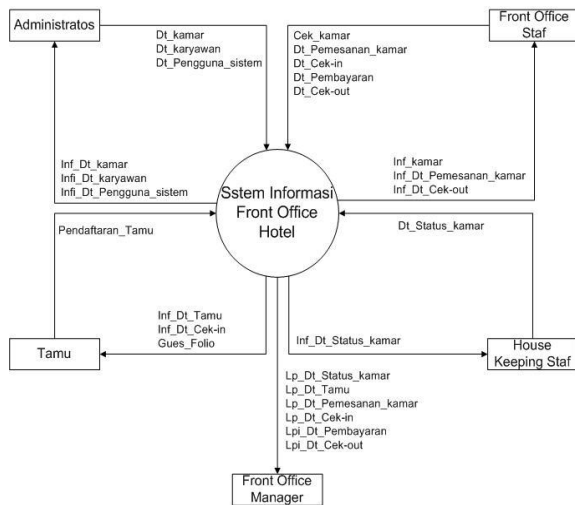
Administratos

Dt_kamar
Dt_karyawan
Dt_Pengguna_sistem

Cek_kamar
Dt_Pemesanan_kamar
Dt_Cek-in
Dt_Pembayaran
Dt_Cek-out

Front Office Staf

Inf_Dt_kamar
Infi_Dt_karyawan
Infi_Dt_Pengguna_sistem

Inf_kamar
Inf_Dt_Pemesanan_kamar
Inf_Dt_Cek-out

Sstem Informasi Front Office Hotel

Pendaftaran_Tamu

Dt_Status_kamar

Inf_Dt_Tamu
Inf_Dt_Cek-in
Gues_Folio

Tamu

Inf_Dt_Status_kamar

House Keeping Staf

Lp_Dt_Status_kamar
Lp_Dt_Tamu
Lp_Dt_Pemesanan_kamar
Lp_Dt_Cek-in
Lpi_Dt_Pembayaran
Lpi_Dt_Cek-out

Front Office Manager